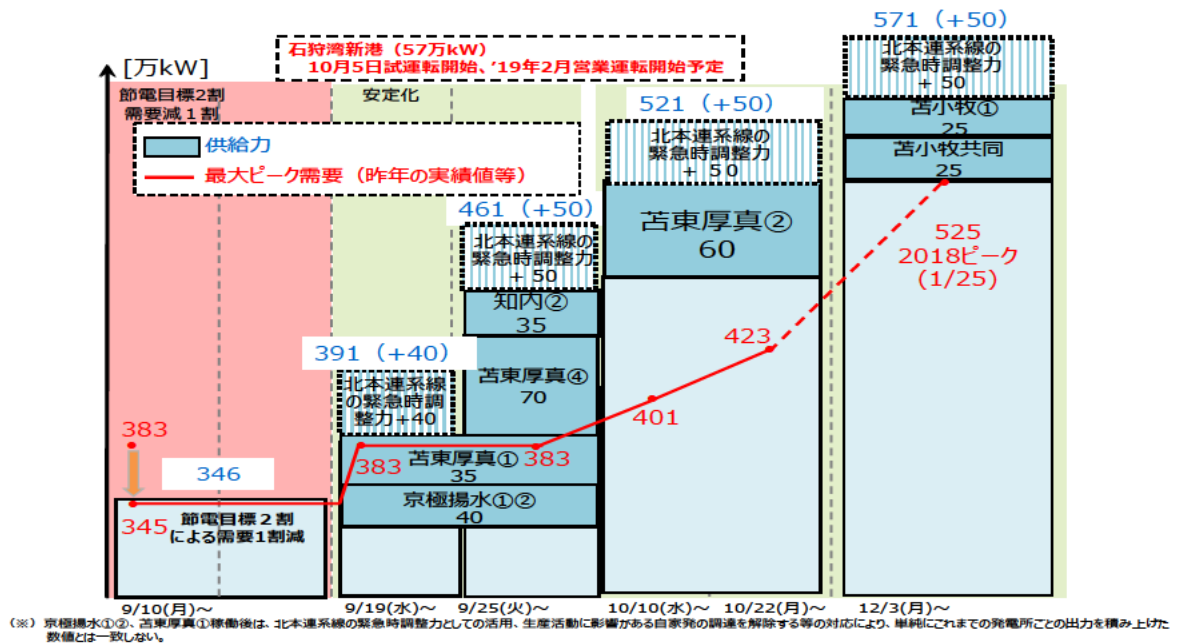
[万kW]

石狩湾新港（57万kW）
10月5日試運転開始、'19年2月営業運転開始予定

571（+50）

北本連系線の
緊急時調整力
＋50

節電目標2割
需要減1割

安定化

供給力

最大ピーク需要（昨年の実績値等）

521（+50）

北本連系線の
緊急時調整力
＋50

苫小牧①
25

苫小牧共同
25

461（+50）

北本連系線の
緊急時調整力
＋50

苫東厚真②
60

525
2018ピーク
(1/25)

知内②
35

391（+40）

423

苫東厚真④
70

北本連系線
の緊急時調
整力＋40

401

383

346

383

苫東厚真①
35

383

345

京極揚水①②
40

節電目標２割
による需要1割減

9/10(月)～

9/19(水)～

9/25(火)～

10/10(水)～

10/22(月)～

12/3(月)～

（※） 京極揚水①②、苫東厚真①稼働後は、北本連系線の緊急時調整力としての活用、生産活動に影響がある自家発の調達を解除する等の対応により、単純にこれまでの発電所ごとの出力を積み上げた数値とは一致しない。